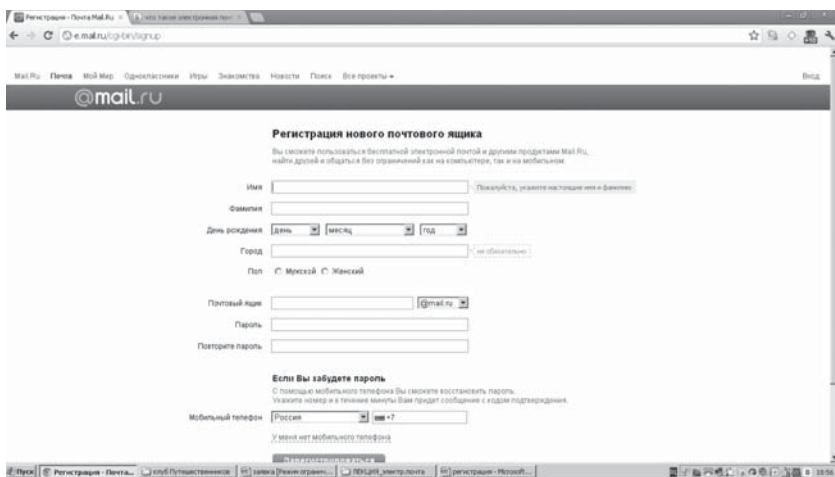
Регистрация - Почта Mail.Ru
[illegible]
e.mail.ru/cgi-bin/signup

Mail.Ru Почта Мой Мир Одноклассники Игры Знакомства Новости Поиск Все проекты
Вход

@mail.ru

Регистрация нового почтового ящика

Вы сможете пользоваться бесплатной электронной почтой и другими продуктами Mail.Ru, найти друзей и общаться без ограничений как на компьютере, так и на мобильном.

Имя
Пожалуйста, укажите настоящие имя и фамилию
Фамилия
День рождения день месяц год
Город
не обязательно
Пол Мужской Женский

Почтовый ящик @mail.ru
Пароль
Повторите пароль

Если Вы забудете пароль
С помощью мобильного телефона Вы сможете восстановить пароль.
Укажите номер и в течение минуты Вам придет сообщение с кодом подтверждения.

Мобильный телефон Россия +7
У меня нет мобильного телефона

Зарегистрироваться

Пуск Регистрация - Почта... клуб Путешественников заявка [Режим огранич... ЛЕКЦИЯ_электр.почта регистрация - Microsoft...
10:56